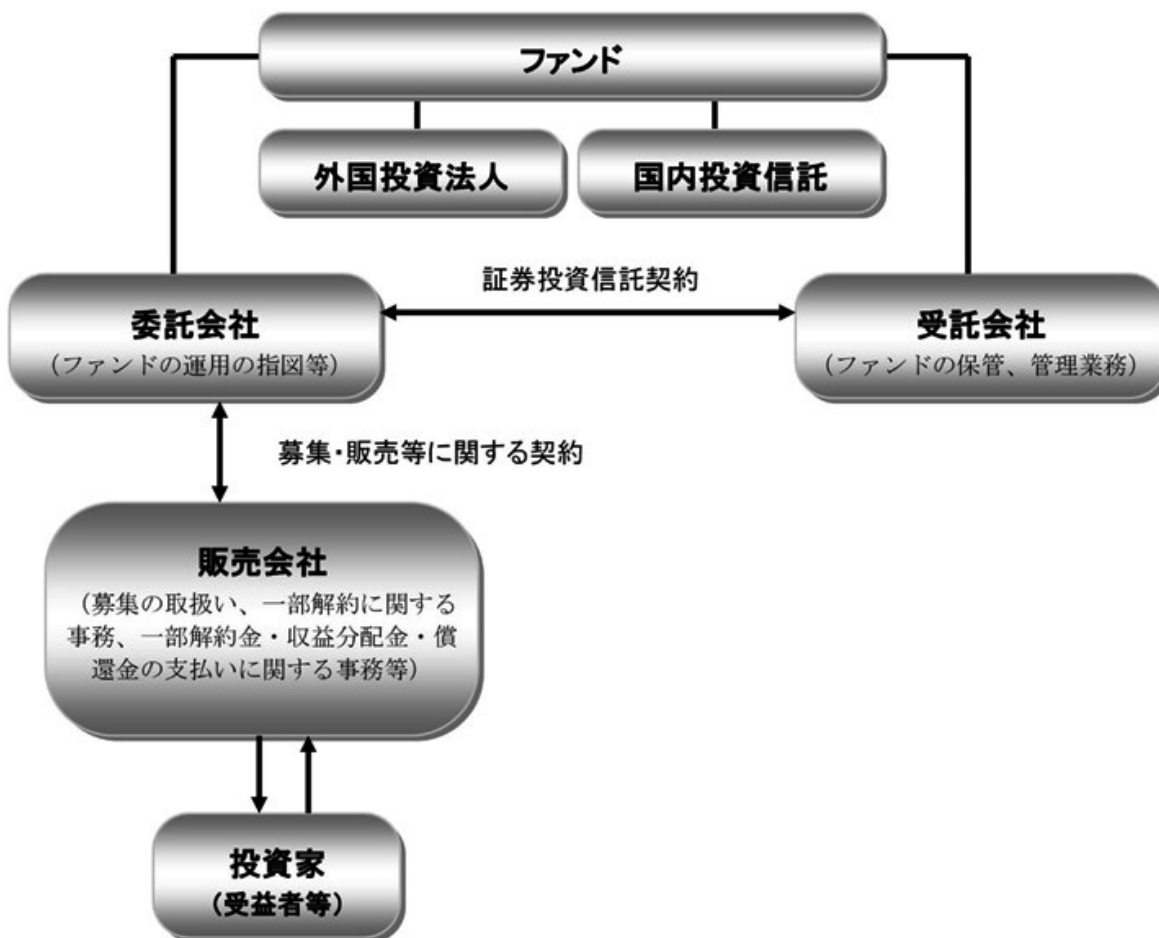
ファンド

外国投資法人

国内投資信託

証券投資信託契約

委託会社
（ファンドの運用の指図等）

受託会社
（ファンドの保管、管理業務）

募集・販売等に関する契約

販売会社
（募集の取扱い、一部解約に関する事務、一部解約金・収益分配金・償還金の支払いに関する事務等）

投資家
（受益者等）